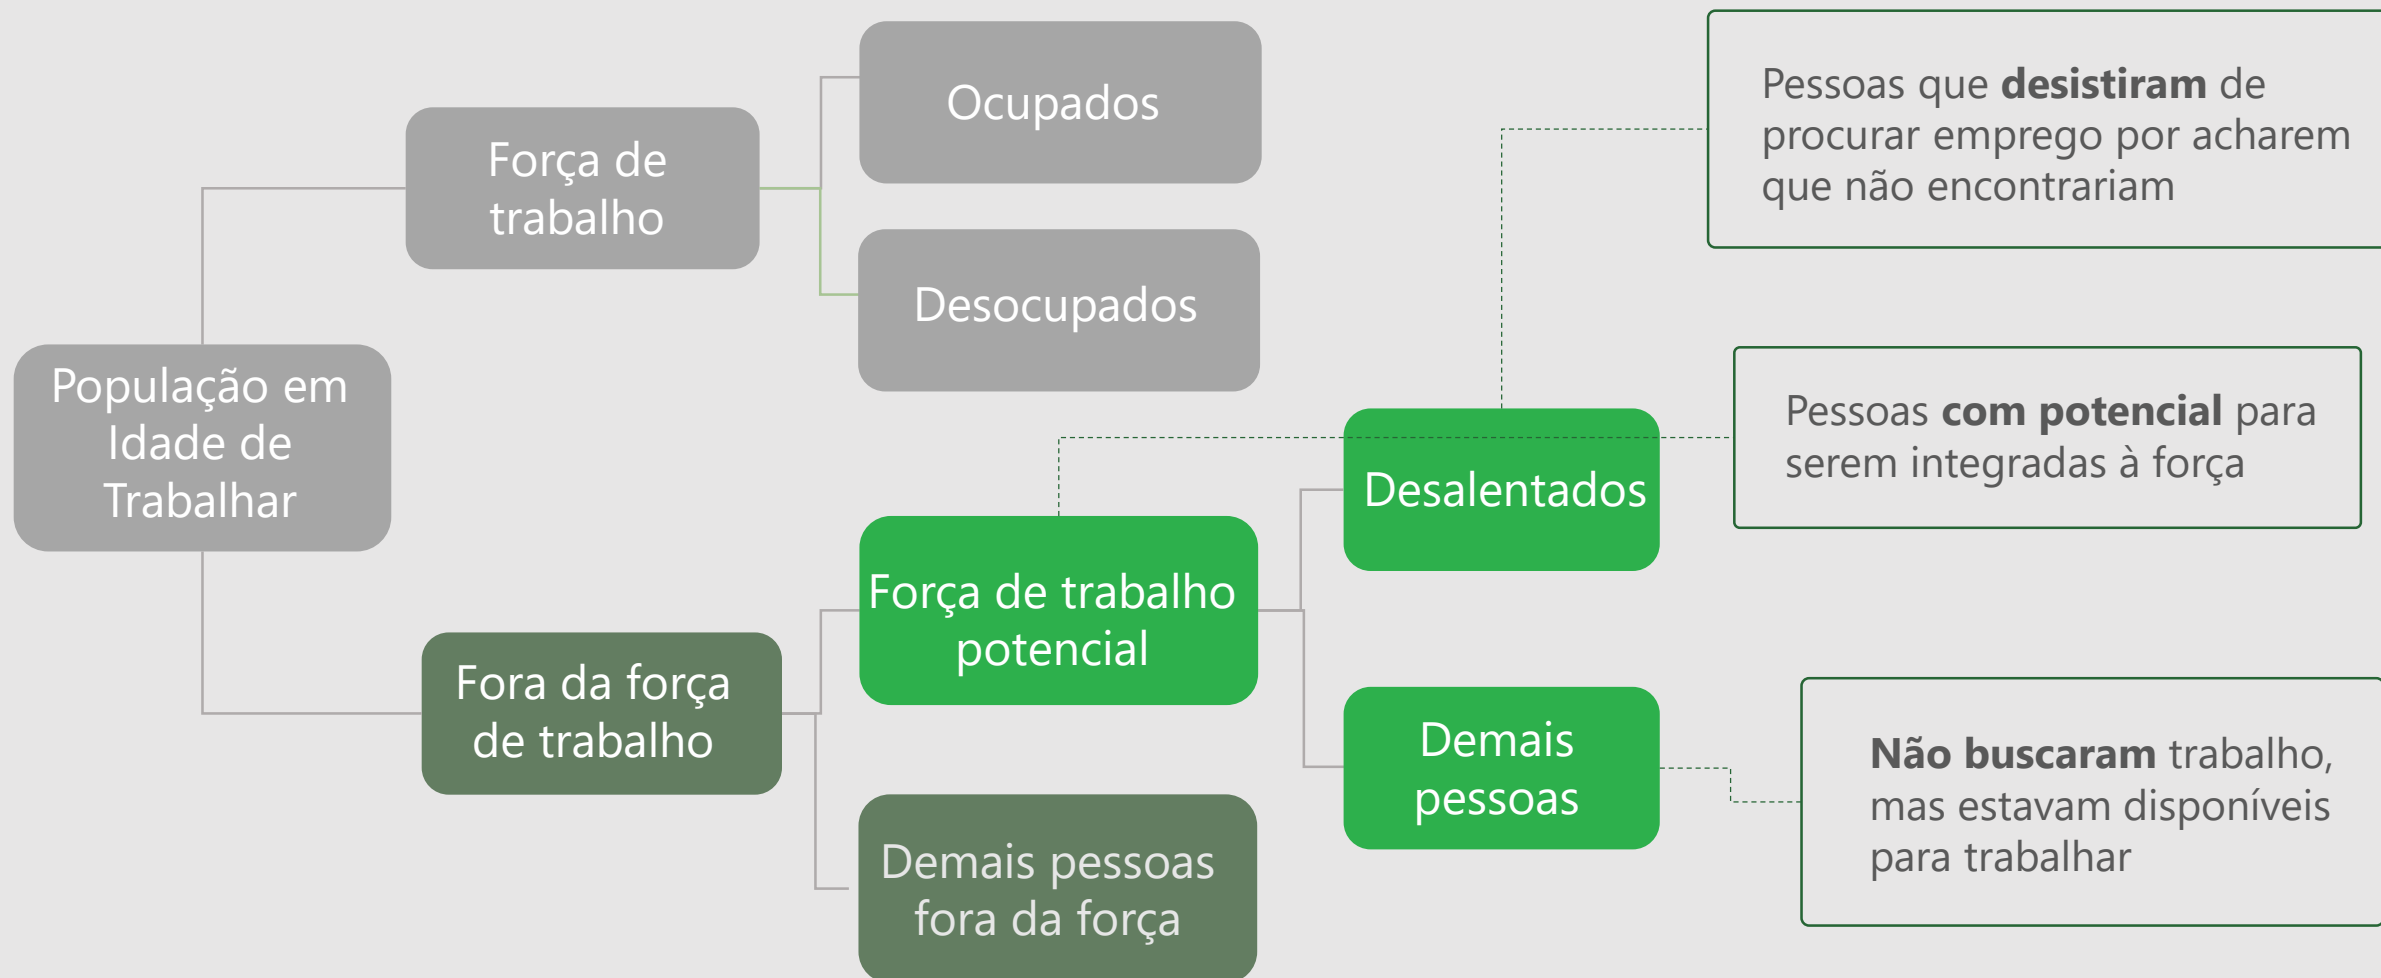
População em Idade de Trabalhar

Força de trabalho

Ocupados

Desocupados

Fora da força de trabalho

Força de trabalho potencial

Demais pessoas fora da força

Desalentados

Demais pessoas

Pessoas que **desistiram** de procurar emprego por acharem que não encontrariam

Pessoas **com potencial** para serem integradas à força

**Não buscaram** trabalho, mas estavam disponíveis para trabalhar